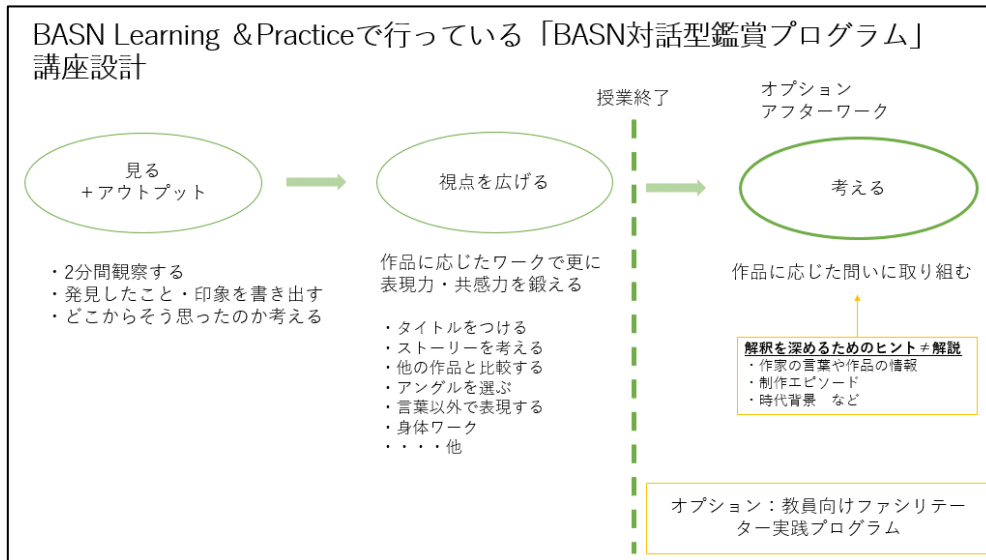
BASN Learning ＆Practiceで行っている「BASN対話型鑑賞プログラム」講座設計

授業終了

オプション
アフターワーク

見る
＋アウトプット

視点を広げる

考える

・2分間観察する
・発見したこと・印象を書き出す
・どこからそう思ったのか考える

作品に応じたワークで更に表現力・共感力を鍛える

・タイトルをつける
・ストーリーを考える
・他の作品と比較する
・アングルを選ぶ
・言葉以外で表現する
・身体ワーク
・・・・他

作品に応じた問いに取り組む

解釈を深めるためのヒント≠解説
・作家の言葉や作品の情報
・制作エピソード
・時代背景　など

オプション：教員向けファシリテーター実践プログラム